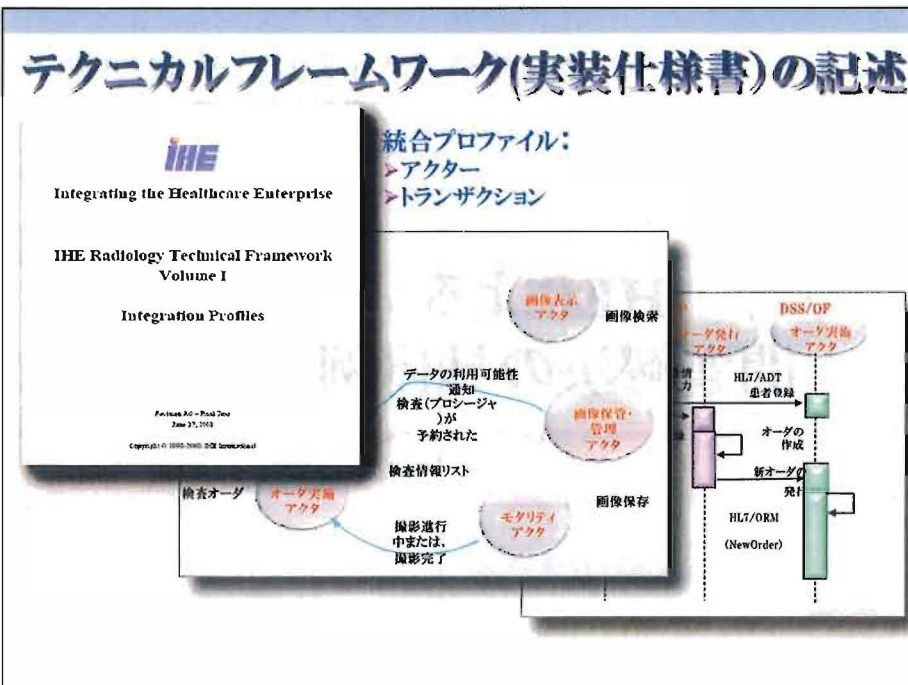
テクニカルフレームワーク(実装仕様書)の記述

IHE

Integrating the Healthcare Enterprise

IHE Radiology Technical Framework
Volume I

Integration Profiles

Revision 8.0 – Final Text
June 17, 2003

Copyright © 1998-2003: IHE International

統合プロファイル:
>アクター
>トランザクション

画像表示アクタ

画像検索

データの利用可能性通知
検査(プロシージャ)が予約された

画像保管・管理アクタ

検査情報リスト

検査オーダ

オーダ実施アクタ

モダリティアクタ

画像保存

撮影進行中または、撮影完了

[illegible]
オーダ発行アクタ

DSS/OP
オーダ実施アクタ

HL7/ADT
患者登録

オーダの作成

新オーダの発行

HL7/ORM

(NewOrder)